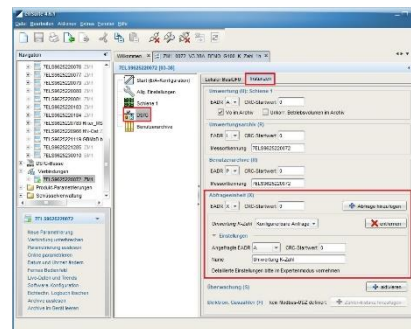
Datei Bearbeiten Aktionen Extras Fenster Hilfe

Navigation

TELS8625220070 [3/1]
TELS8625220072 [3/1]
TELS8625220075 [3/1]
TELS8625220080 [3/1]
TELS8625220081 [3/1]
TELS8625220103 [3/1]
TELS8625220104 [3/1]
TELS8625220123 Blue_Bli
TELS8625220085 Bli-Cut
TELS8625221116 Afräfa
TELS8625221285 [3/1]
TELS8625221255 [3/1]
Einstellungen
Verbindungen
TELS8625220072 [3/1]
Produkt-Parametrierungen
Schnappschussverwaltung

TFL S8625220072

Neue Parametrierung
Verbindung umbenennen
Parametrierung laden
Online parametrieren
Zeitraum und Uhrzeit ändern
Firmware-Update
Live-Daten und Trends
Software Konfiguration
Betrieb Logbuch löschen
Archiv speichern
Archive im Gerät leeren

Willkommen × TELS8625220072 [S3-09] ×

TFL S8625220072 [S3-09]

Start (Info-Konfiguration)
Allg. Einstellungen
Schiene 1
DSfG
Benutzerarchive

Lokale Bus-GW Instanzen

Umwertung (8) Schiene 1
EADR A CRC-Startwert 0
Vo im Archiv Unikat Betriebsvolumen im Archiv

Umwertungsarchiv (8)
EADR B CRC-Startwert 0
Bezeichnung TELS8625220072

Benutzerarchive (8)
EADR P CRC-Startwert 0
Bezeichnung TELS8625220072

Abfragestelle (8)
EADR A CRC-Startwert 0
Anfrage hinzufügen

Anfrage Typ Konfigurierbare Anfrage
entfernen
Einstellungen
Angefragte EADR A CRC-Startwert 0
Name Umwertung A-Zähl
Detaillierte Einstellungen bitte im Expertenmodus vornehmen

Überwachung (8)
aktivieren

Elektron. Gasstifts (9) kein Modbus/RS2 definiert Zählerstand hinzufügen